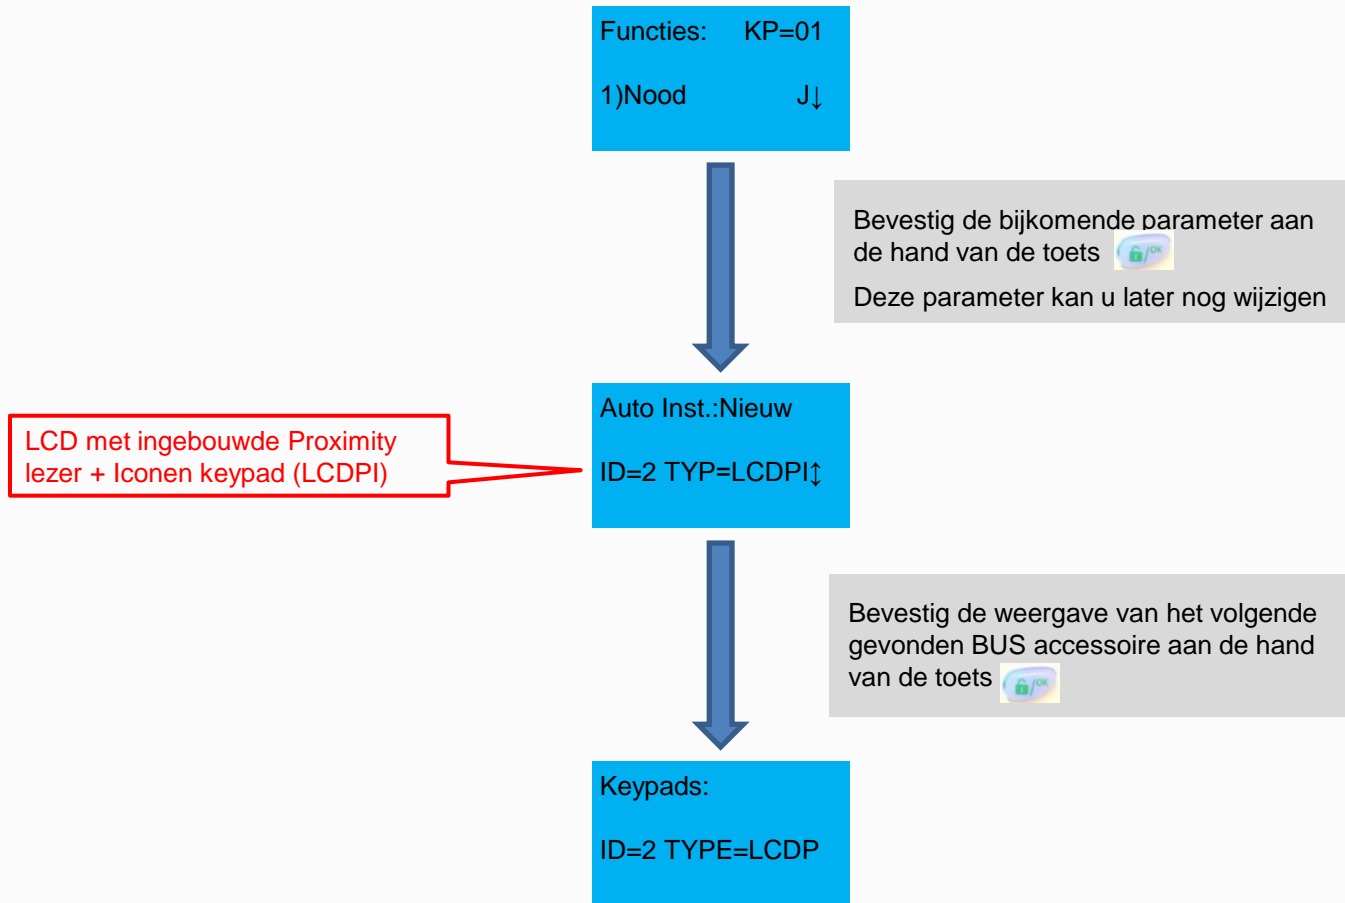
Functies: KP=01

1)Nood J↓

Bevestig de bijkomende parameter aan de hand van de toets

Deze parameter kan u later nog wijzigen

LCD met ingebouwde Proximity lezer + Iconen keypad (LCDPI)

Auto Inst.:Nieuw

ID=2 TYP=LCDPI↕

Bevestig de weergave van het volgende gevonden BUS accessoire aan de hand van de toets

Keypads:

ID=2 TYPE=LCDP